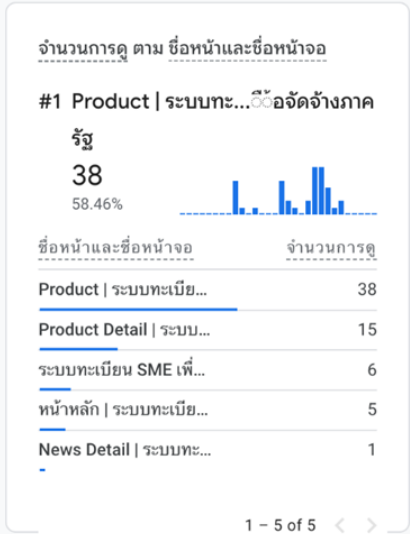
จำนวนการดู ตาม ชื่อหน้าและชื่อหน้าจอ

#1 Product | ระบบทะ...ื้อจัดจ้างภาครัฐ

38
58.46%

| ชื่อหน้าและชื่อหน้าจอ | จำนวนการดู |
|---|---|
| Product \| ระบบทะเบีย... | 38 |
| Product Detail \| ระบบ... | 15 |
| ระบบทะเบียน SME เพื่... | 6 |
| หน้าหลัก \| ระบบทะเบีย... | 5 |
| News Detail \| ระบบทะ... | 1 |

1 – 5 of 5